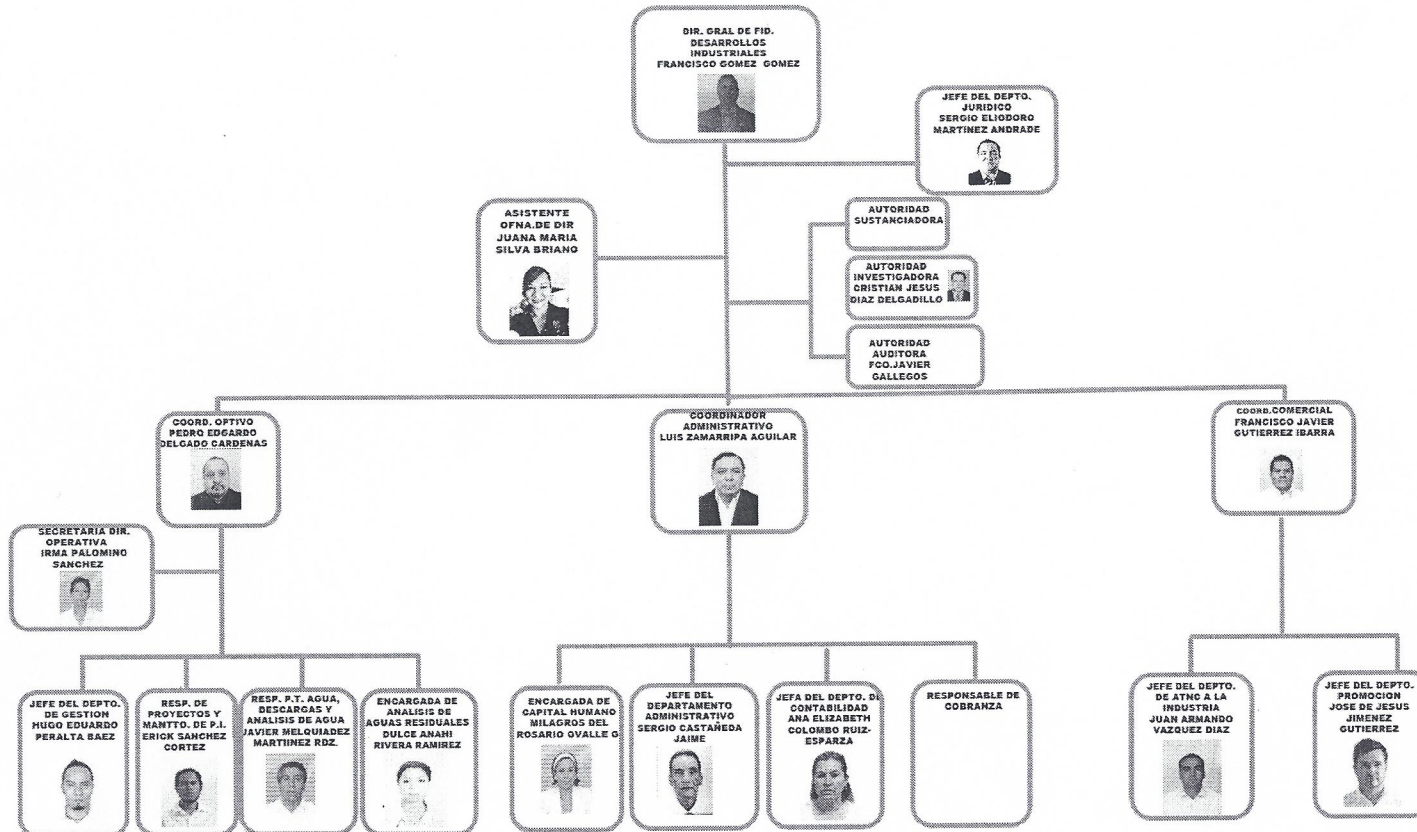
DIR. GRAL DE FID. DESARROLLOS INDUSTRIALES FRANCISCO GOMEZ GOMEZ

JEFE DEL DEPTO. JURIDICO SERGIO ELIODORO MARTINEZ ANDRADE

ASISTENTE OFNA.DE DIR JUANA MARIA SILVA BRIANO

AUTORIDAD SUSTANCIADORA

AUTORIDAD INVESTIGADORA CRISTIAN JESUS DIAZ DELGADILLO

AUTORIDAD AUDITORA FCO.JAVIER GALLEGOS

COORD. OPTIVO PEDRO EDGARDO DELGADO CARDENAS

COORDINADOR ADMINISTRATIVO LUIS ZAMARRIPA AGUILAR

COORD.COMERCIAL FRANCISCO JAVIER GUTIERREZ IBARRA

SECRETARIA DIR. OPERATIVA IRMA PALOMINO SANCHEZ

JEFE DEL DEPTO. DE GESTION HUGO EDUARDO PERALTA BAEZ

RESP. DE PROYECTOS Y MANTTO. DE P.I. ERICK SANCHEZ CORTEZ

RESP. P.T. AGUA, DESCARGAS Y ANALISIS DE AGUA JAVIER MELQUIADEZ MARTIINEZ RDZ.

ENCARGADA DE ANALISIS DE AGUAS RESIDUALES DULCE ANAHI RIVERA RAMIREZ

ENCARGADA DE CAPITAL HUMANO MILAGROS DEL ROSARIO OVALLE G

JEFE DEL DEPARTAMENTO ADMINISTRATIVO SERGIO CASTAÑEDA JAIME

JEFA DEL DEPTO. DE CONTABILIDAD ANA ELIZABETH COLOMBO RUIZ-ESPARZA

RESPONSABLE DE COBRANZA

JEFE DEL DEPTO. DE ATNC A LA INDUSTRIA JUAN ARMANDO VAZQUEZ DIAZ

JEFE DEL DEPTO. PROMOCION JOSE DE JESUS JIMENEZ GUTIERREZ